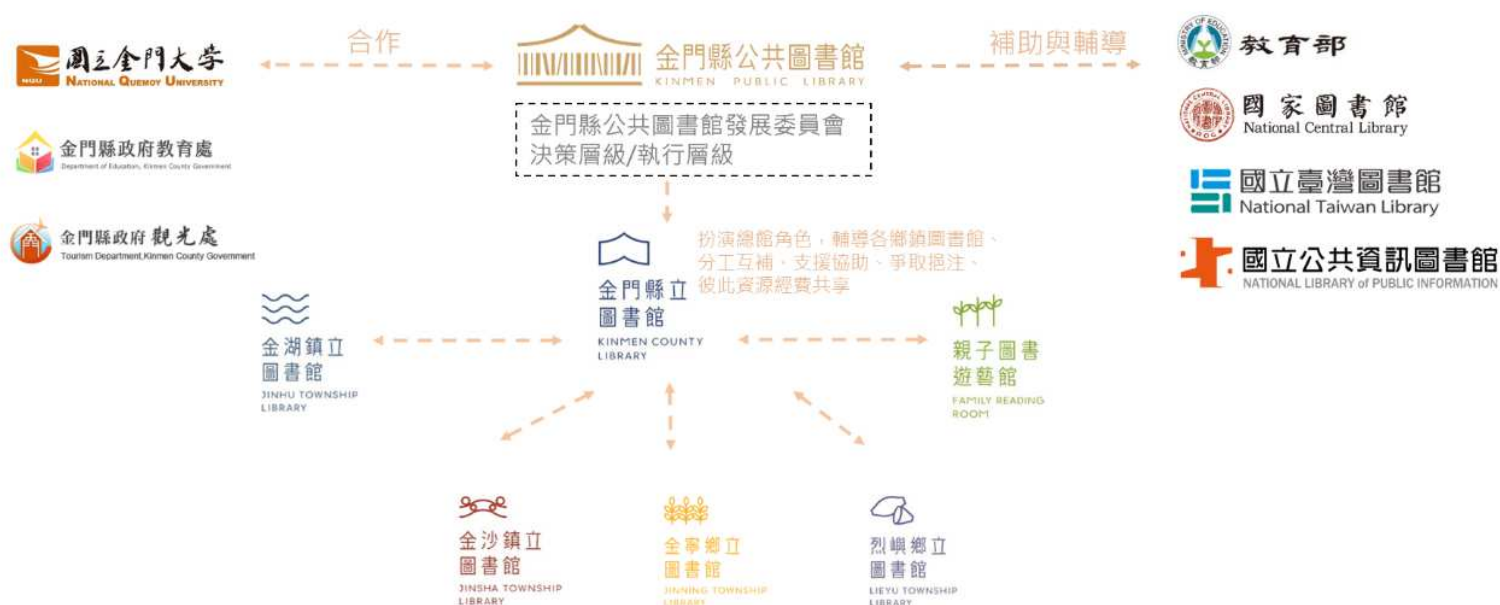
國立金門大學
NQU
NATIONAL QUEMOY UNIVERSITY

金門縣政府教育處
Department of Education, Kinmen County Government

金門縣政府觀光處
Tourism Department, Kinmen County Government

合作

金門縣公共圖書館
KINMEN PUBLIC LIBRARY

補助與輔導

教育部
MINISTRY OF EDUCATION

國家圖書館
National Central Library

國立臺灣圖書館
National Taiwan Library

國立公共資訊圖書館
NATIONAL LIBRARY of PUBLIC INFORMATION

金門縣公共圖書館發展委員會
決策層級/執行層級

扮演總館角色，輔導各鄉鎮圖書館、分工互補、支援協助、爭取挹注、彼此資源經費共享

金門縣立圖書館
KINMEN COUNTY LIBRARY

金湖鎮立圖書館
JINHU TOWNSHIP LIBRARY

親子圖書遊藝館
FAMILY READING ROOM

金沙鎮立圖書館
JINSHA TOWNSHIP LIBRARY

金寧鄉立圖書館
JINNING TOWNSHIP LIBRARY

烈嶼鄉立圖書館
LIEYU TOWNSHIP LIBRARY